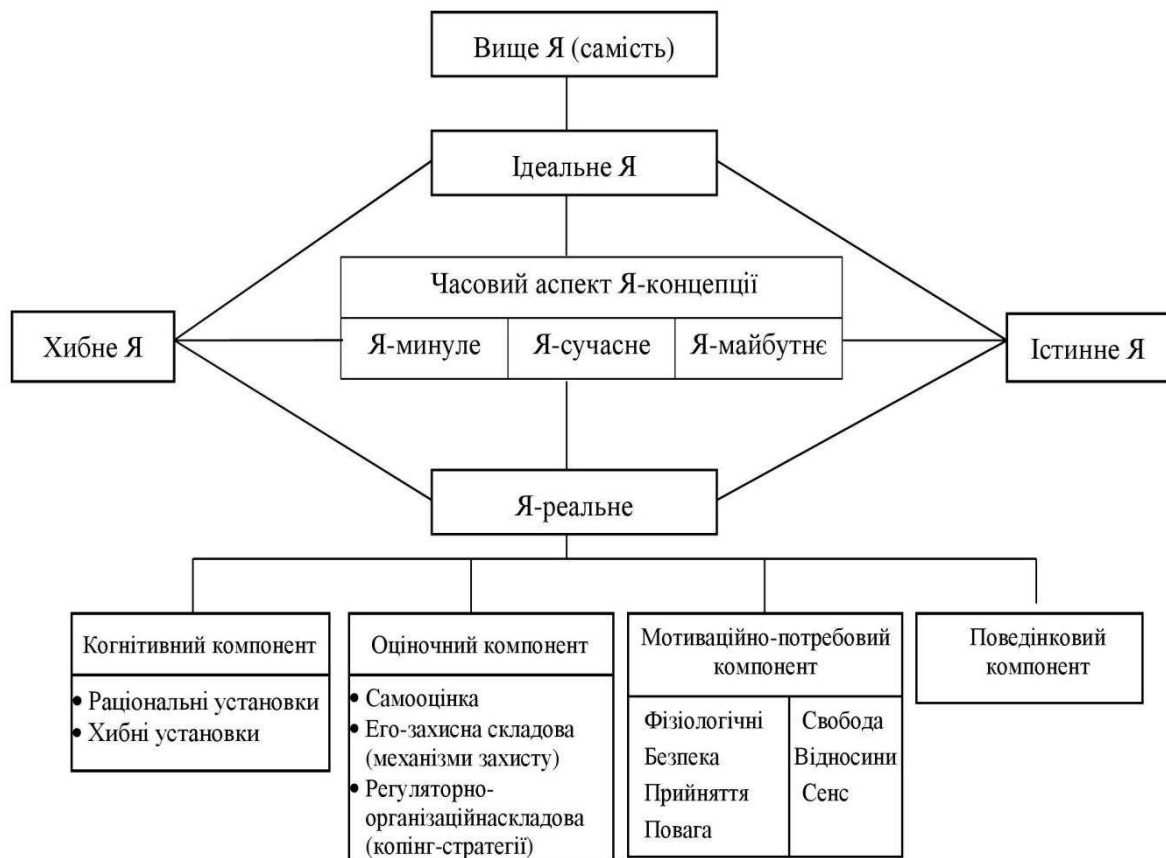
Вище Я (самість)

Ідеальне Я

Часовий аспект Я-концепції

Я-минуле

Я-сучасне

Я-майбутнє

Хибне Я

Істинне Я

Я-реальне

Когнітивний компонент

• Раціональні установки
• Хибні установки

Оціночний компонент

• Самооцінка
• Его-захисна складова (механізми захисту)
• Регуляторно-організаційнаскладова (копінг-стратегії)

Мотиваційно-потребовий компонент

Фізіологічні
Безпека
Прийняття
Повага

Свобода
Відносини
Сенс

Поведінковий компонент